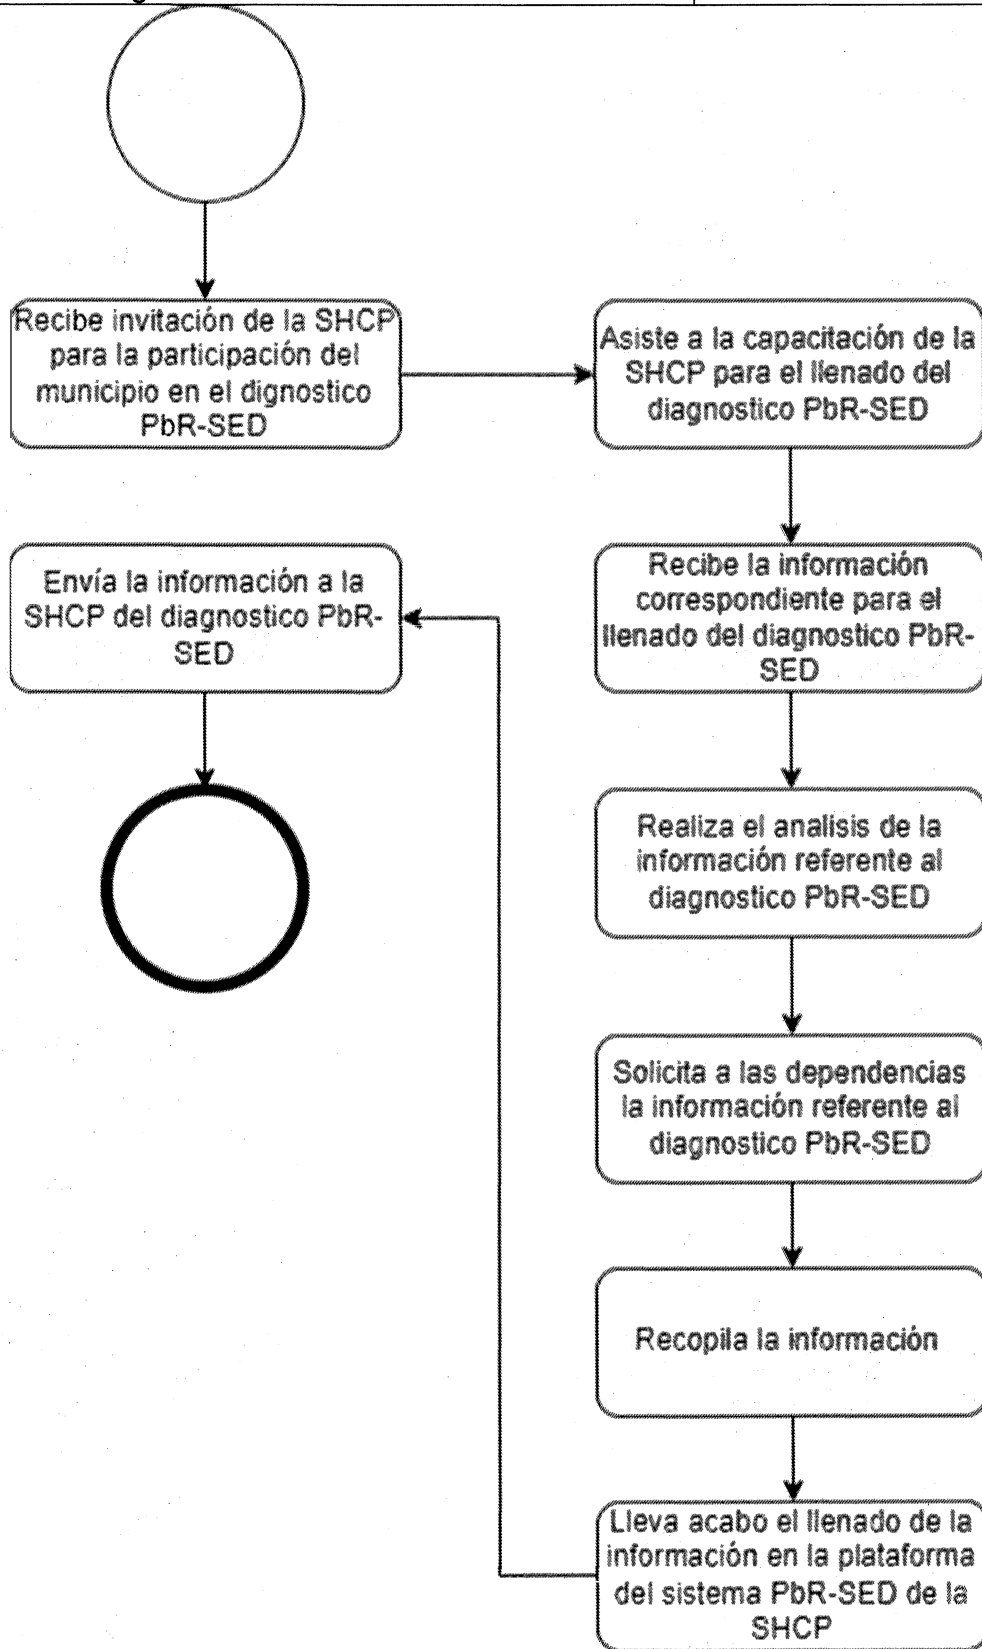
Recibe invitación de la SHCP para la participación del municipio en el dignostico PbR-SED

Asiste a la capacitación de la SHCP para el llenado del diagnostico PbR-SED

Recibe la información correspondiente para el llenado del diagnostico PbR-SED

Realiza el analisis de la información referente al diagnostico PbR-SED

Solicita a las dependencias la información referente al diagnostico PbR-SED

Recopila la información

Lleva acabo el llenado de la información en la plataforma del sistema PbR-SED de la SHCP

Envía la información a la SHCP del diagnostico PbR-SED